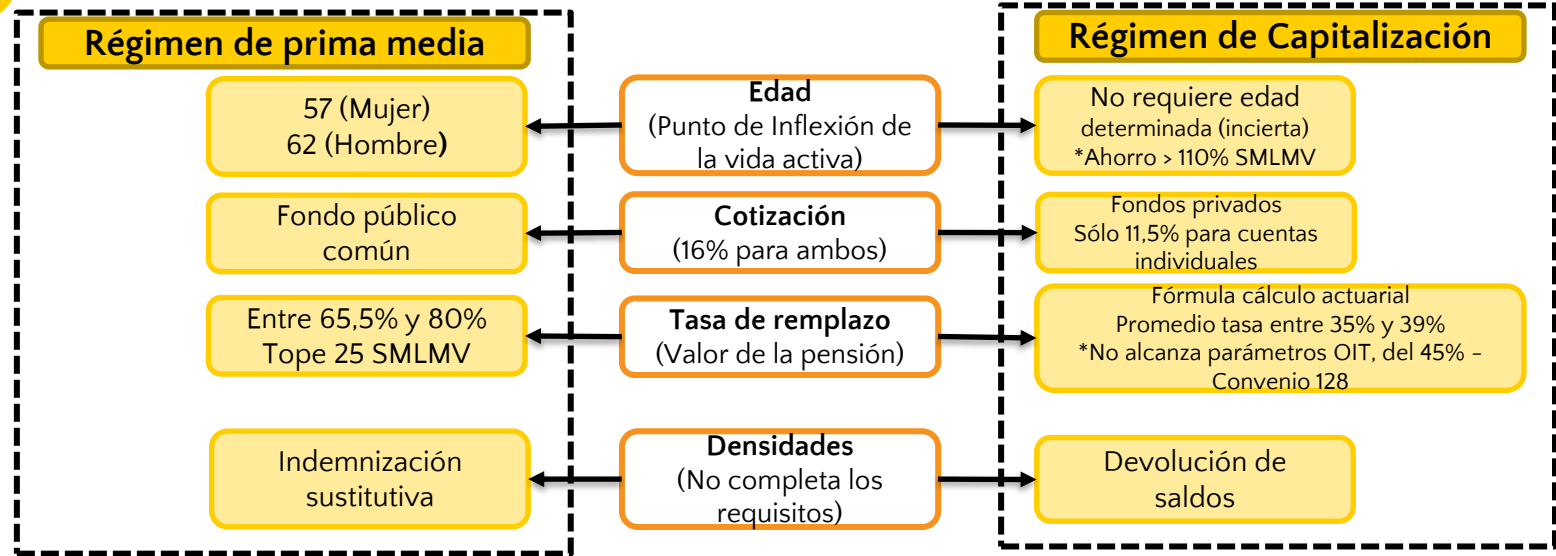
Régimen de prima media

Régimen de Capitalización

57 (Mujer)
62 (Hombre)

Edad
(Punto de Inflexión de la vida activa)

No requiere edad determinada (incierta)
*Ahorro > 110% SMLMV

Fondo público común

Cotización
(16% para ambos)

Fondos privados
Sólo 11,5% para cuentas individuales

Entre 65,5% y 80%
Tope 25 SMLMV

Tasa de remplazo
(Valor de la pensión)

Fórmula cálculo actuarial
Promedio tasa entre 35% y 39%
*No alcanza parámetros OIT, del 45% – Convenio 128

Indemnización sustitutiva

Densidades
(No completa los requisitos)

Devolución de saldos